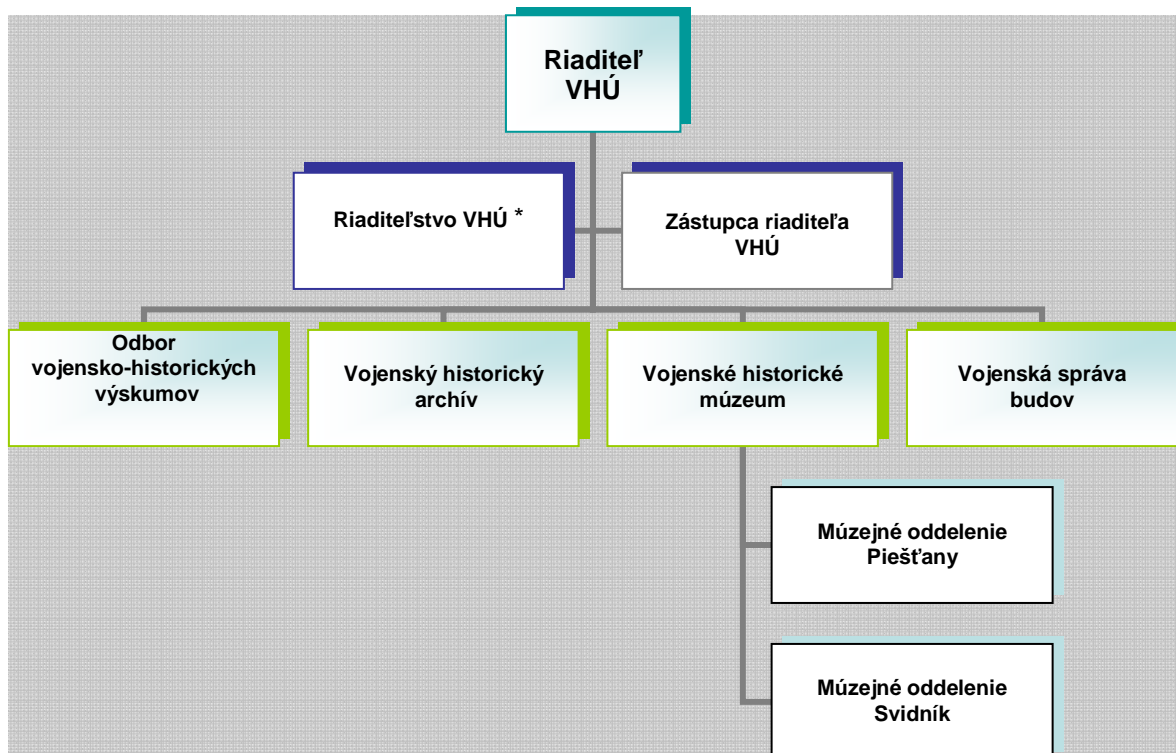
Riaditeľ VHÚ

Riaditeľstvo VHÚ *

Zástupca riaditeľa VHÚ

Odbor vojensko-historických výskumov

Vojenský historický archív

Vojenské historické múzeum

Vojenská správa budov

Múzejné oddelenie Piešťany

Múzejné oddelenie Svidník